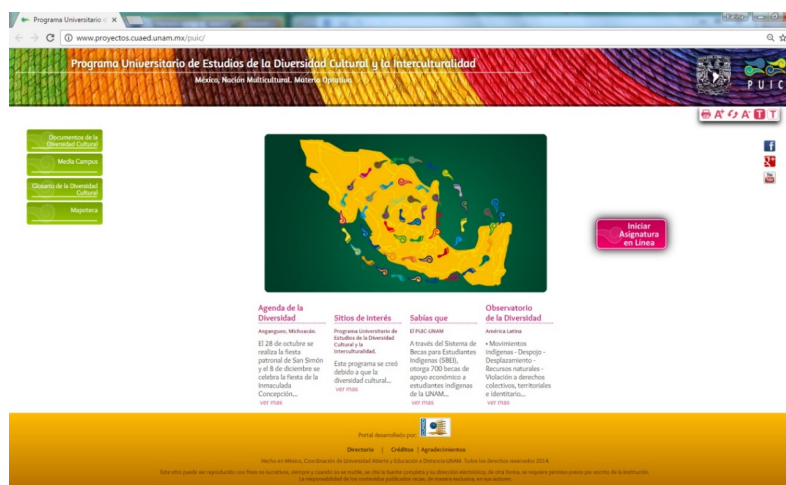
Programa Universitario ×

www.proyectos.cuaed.unam.mx/puic/

Programa Universitario de Estudios de la Diversidad Cultural y la Interculturalidad

México, Nación Multicultural. Materia Optativa

PUIC

A⁺ A⁻ T T

Documentos de la Diversidad Cultural

Media Campus

Glosario de la Diversidad Cultural

Mapoteca

Iniciar Asignatura en Línea

Agenda de la Diversidad

Angangueo, Michoacán

El 28 de octubre se realiza la fiesta patronal de San Simón y el 8 de diciembre se celebra la fiesta de la Inmaculada Concepción...

ver mas

Sitios de interés

Programa Universitario de Estudios de la Diversidad Cultural y la Interculturalidad.

Este programa se creó debido a que la diversidad cultural...

ver mas

Sabías que

El PUIC-UNAM

A través del Sistema de Becas para Estudiantes Indígenas (SBEI), otorga 700 becas de apoyo económico a estudiantes indígenas de la UNAM...

ver mas

Observatorio de la Diversidad

América Latina

• Movimientos indígenas - Despojo - Desplazamiento - Recursos naturales - Violación a derechos colectivos, territoriales e identitario...

ver mas

Portal desarrollado por:

Directorio | Créditos | Agradecimientos

Hecho en México, Coordinación de Universidad Abierta y Educación a Distancia/UNAM. Todos los derechos reservados 2014.

Este sitio puede ser reproducido con fines no lucrativos, siempre y cuando no se mutile, se cite la fuente completa y su dirección electrónica. De otra forma, se requiere permiso previo por escrito de la institución. La responsabilidad de los contenidos publicados recae, de manera exclusiva, en sus autores.